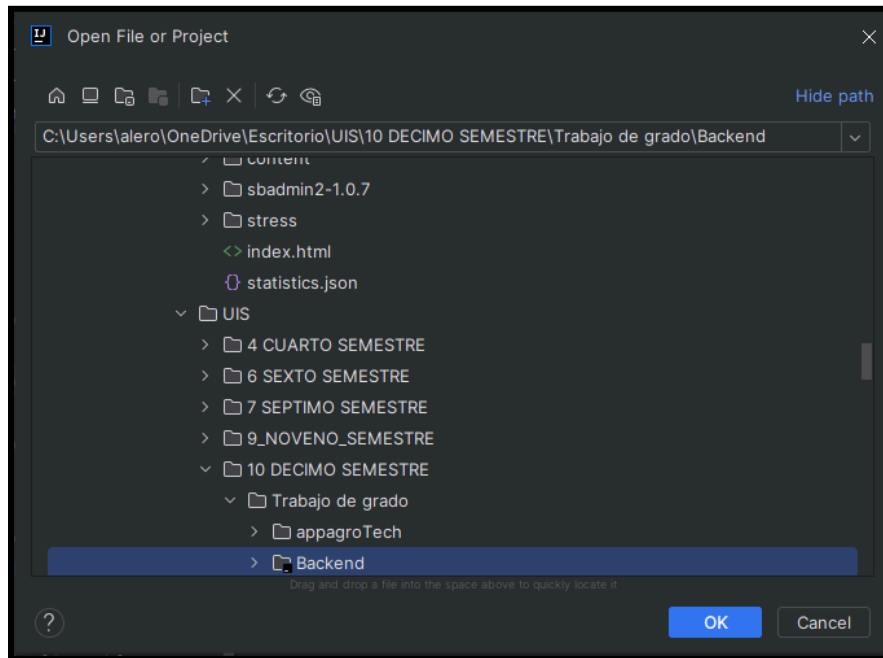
Open File or Project

Hide path

C:\Users\alero\OneDrive\Escritorio\UIS\10 DECIMO SEMESTRE\Trabajo de grado\Backend

content
sbadmin2-1.0.7
stress
index.html
statistics.json
UIS
4 CUARTO SEMESTRE
6 SEXTO SEMESTRE
7 SEPTIMO SEMESTRE
9_NOVENO_SEMESTRE
10 DECIMO SEMESTRE
Trabajo de grado
appagroTech
Backend

Drag and drop a file into the space above to quickly locate it

?

OK

Cancel